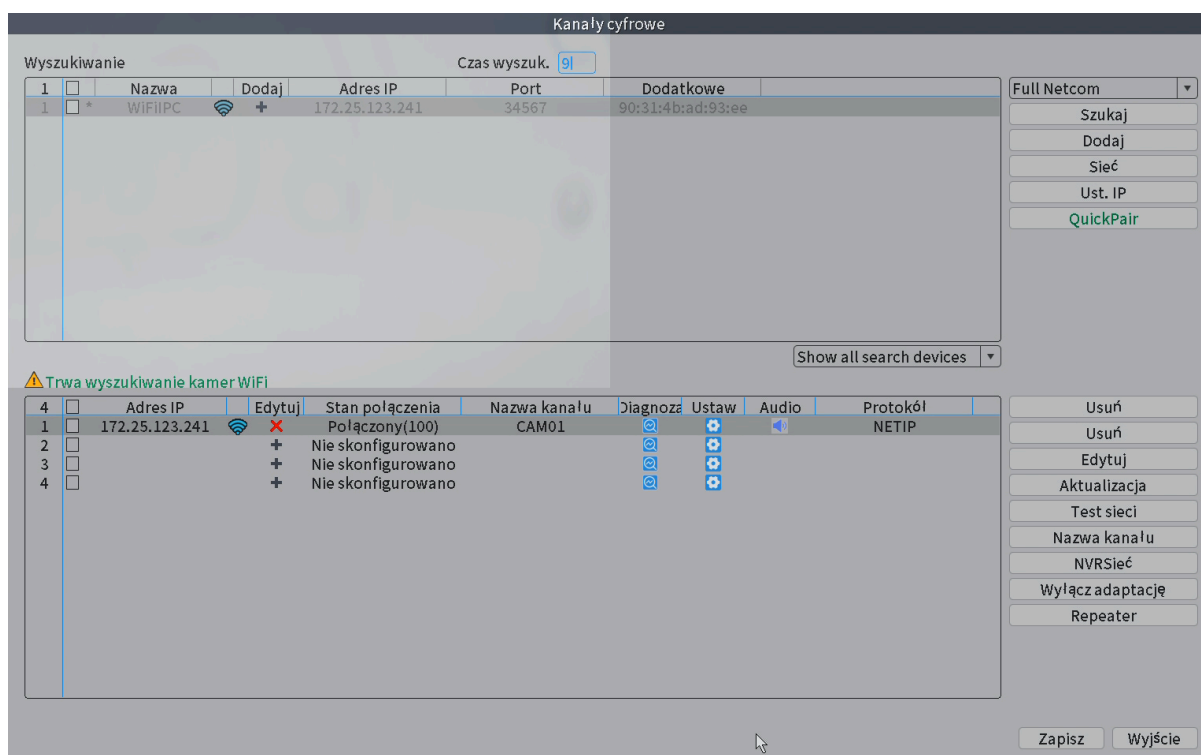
Kanały cyfrowe

Wyszukiwanie

Czas wyszuk. 9

| 1 | | Nazwa | | Dodaj | Adres IP | Port | Dodatkowe |
|---|---|---|---|---|---|---|---|
| 1 | * | WiFiIPC | | + | 172.25.123.241 | 34567 | 90:31:4b:ad:93:ee |

Full Netcom

Szukaj

Dodaj

Sieć

Ust. IP

QuickPair

Show all search devices

Trwa wyszukiwanie kamer WiFi

| 4 | | Adres IP | | Edytuj | Stan połączenia | Nazwa kanału | Diagnoza | Ustaw | Audio | Protokół |
|---|---|---|---|---|---|---|---|---|---|---|
| 1 | | 172.25.123.241 | | × | Połączony(100) | CAM01 | | | | NETIP |
| 2 | | | | + | Nie skonfigurowano | | | | | |
| 3 | | | | + | Nie skonfigurowano | | | | | |
| 4 | | | | + | Nie skonfigurowano | | | | | |

Usuń

Usuń

Edytuj

Aktualizacja

Test sieci

Nazwa kanału

NVRSieć

Wyłącz adaptację

Repeater

Zapisz

Wyjście